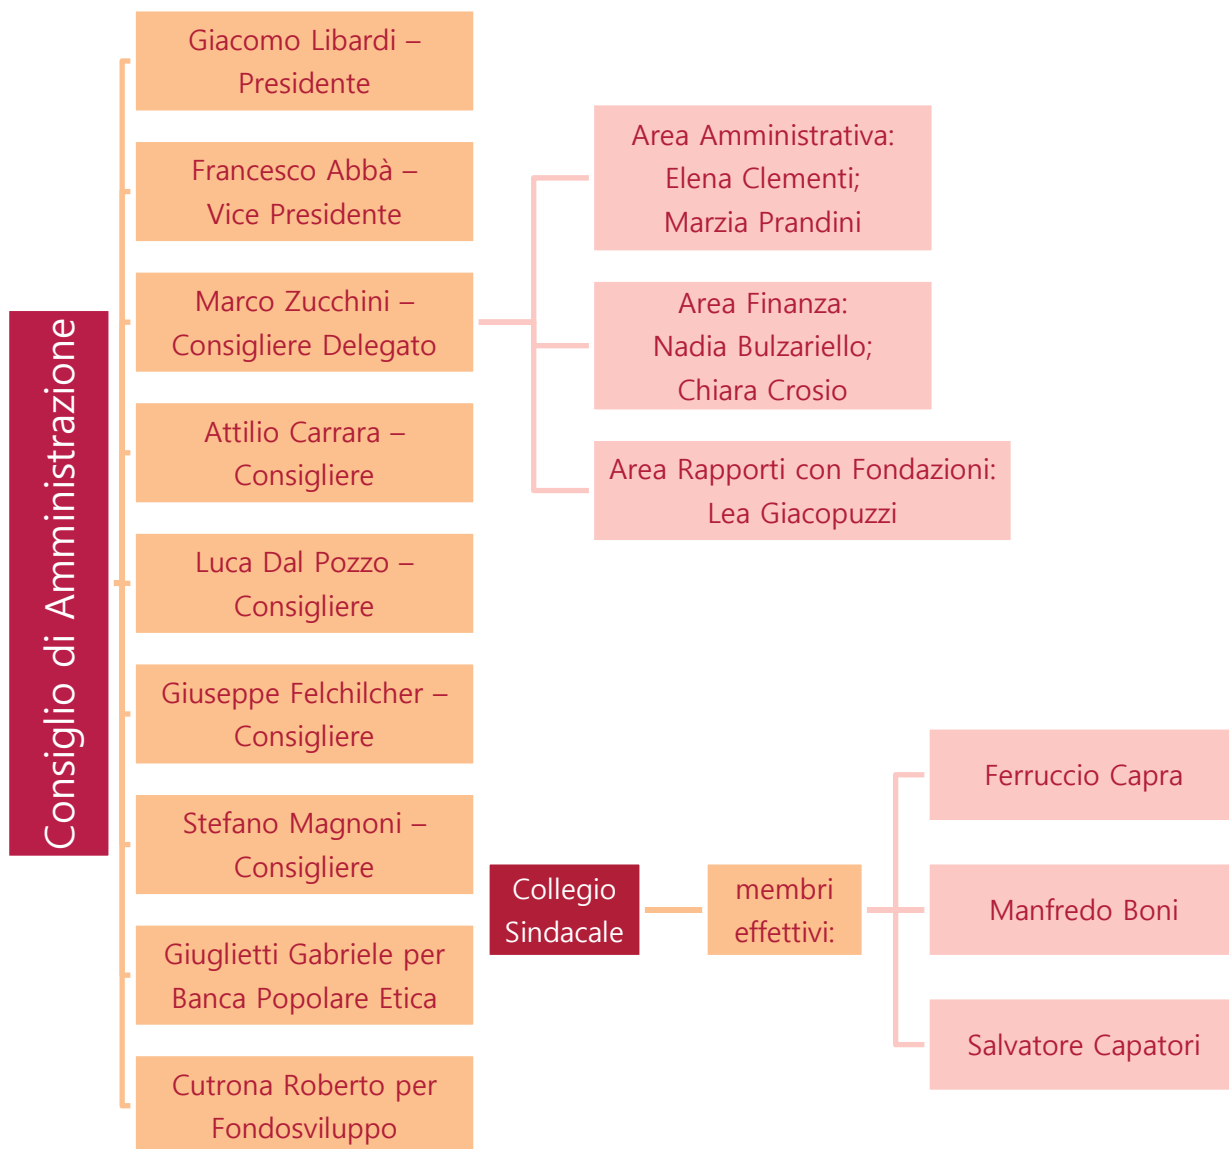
Consiglio di Amministrazione

Giacomo Libardi – Presidente

Francesco Abbà – Vice Presidente

Marco Zucchini – Consigliere Delegato

Attilio Carrara – Consigliere

Luca Dal Pozzo – Consigliere

Giuseppe Felchilcher – Consigliere

Stefano Magnoni – Consigliere

Giuglietti Gabriele per Banca Popolare Etica

Cutrona Roberto per Fondosviluppo

Area Amministrativa: Elena Clementi; Marzia Prandini

Area Finanza: Nadia Bulzariello; Chiara Crosio

Area Rapporti con Fondazioni: Lea Giacopuzzi

Collegio Sindacale

membri effettivi:

Ferruccio Capra

Manfredo Boni

Salvatore Capatori